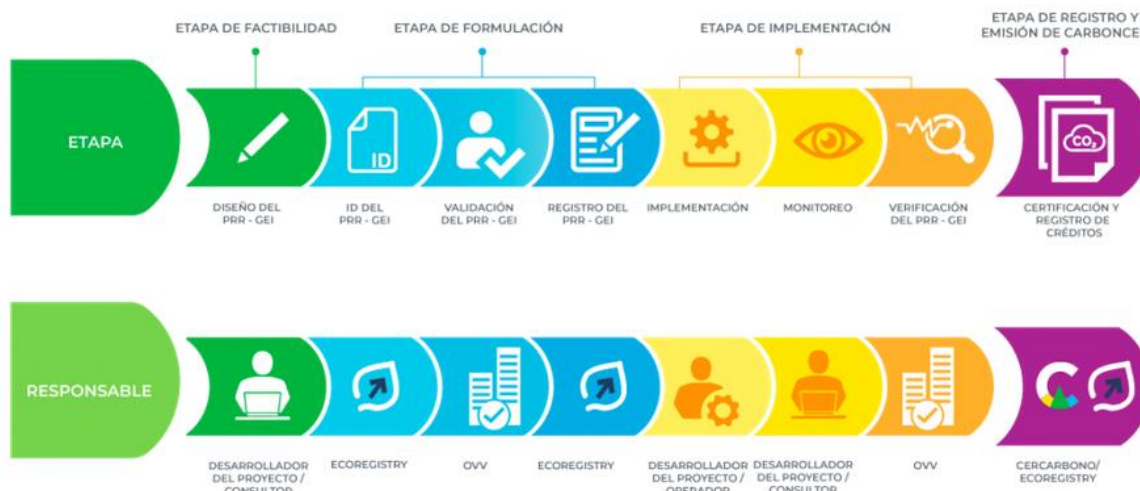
ETAPA DE FACTIBILIDAD

ETAPA DE FORMULACIÓN

ETAPA DE IMPLEMENTACIÓN

ETAPA DE REGISTRO Y EMISIÓN DE CARBONCE

ETAPA

ID

$CO_2$

DISEÑO DEL PRR - GEI

ID DEL PRR - GEI

VALIDACIÓN DEL PRR - GEI

REGISTRO DEL PRR - GEI

IMPLEMENTACIÓN

MONITOREO

VERIFICACIÓN DEL PRR - GEI

CERTIFICACIÓN Y REGISTRO DE CRÉDITOS

RESPONSABLE

DESARROLLADOR DEL PROYECTO / CONSULTOR

ECOREGISTRY

OVV

ECOREGISTRY

DESARROLLADOR DEL PROYECTO / OPERADOR

DESARROLLADOR DEL PROYECTO / CONSULTOR

OVV

CERCARBONO/ ECOREGISTRY